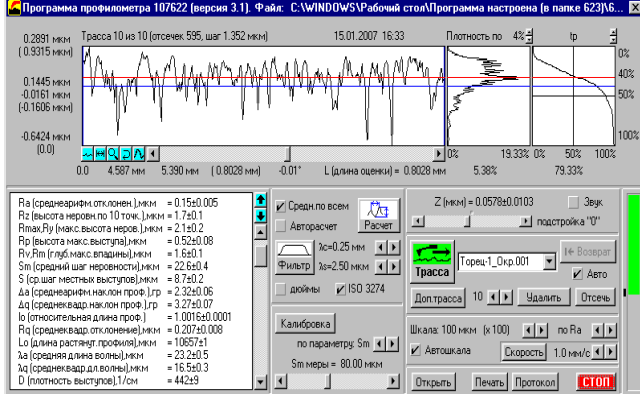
Программа профилометра 107622 (версия 3.1). Файл: C:\WINDOWS\Рабочий стол\Программа настроена (в папке 623)\6...

0.2891 мкм
( 0.9315 мкм )
0.1445 мкм
-0.0161 мкм
(-0.1606 мкм)
-0.6424 мкм
(0.0)

Трасса 10 из 10 (отсечек 595, шаг 1.352 мкм)
15.01.2007 16:33
Плотность по 4%
tp
0%
40%
50%
100%

0.0 4.587 мм 5.390 мм ( 0.8028 мм) -0.01° L (длина оценки) = 0.8028 мм 5.38%
0% 19.33%
0% 50% 100%
79.33%

Ra (среднеарифм.отклонен.),мкм = 0.15±0.005
Rz (высота неровн.по 10 точк.),мкм = 1.7±0.1
Rmax,Ry (макс.высота неров.),мкм = 2.1±0.2
Rp (высота макс.выступа),мкм = 0.52±0.08
Rv,Rm (глуб.макс.впадины),мкм = 1.6±0.1
Sm (средний шаг неровности),мкм = 22.6±0.4
S (ср.шаг местных выступов),мкм = 8.7±0.2
Δa (среднеарифм.наклон проф.),гр = 2.32±0.06
Δq (среднеквадр.наклон проф.),гр = 3.27±0.07
lo (относительная длина проф.) = 1.0016±0.0001
Rq (среднеквадр.отклонение),мкм = 0.207±0.008
Lo (длина растянут.профиля),мкм = 10657±1
λa (средняя длина волны),мкм = 23.2±0.5
λq (среднеквадр.дл.волны),мкм = 16.5±0.3
D (плотность выступов),1/см = 442±9

Средн.по всем
Авторасчет
Расчет
Фильтр
λc=0.25 мм
λs=2.50 мкм
дюймы
ISO 3274
Калибровка
по параметру: Sm
Sm меры = 80.00 мкм

Z (мкм) = 0.0578±0.0103
Звук
подстройка "0"
Трасса
Торец-1_Окр.001
Возврат
Авто
Доп.трасса 10
Удалить
Отсечь
Шкала: 100 мкм (x 100)
по Ra
Автошкала
Скорость
1.0 мм/с
Открыть
Печать
Протокол
СТОП